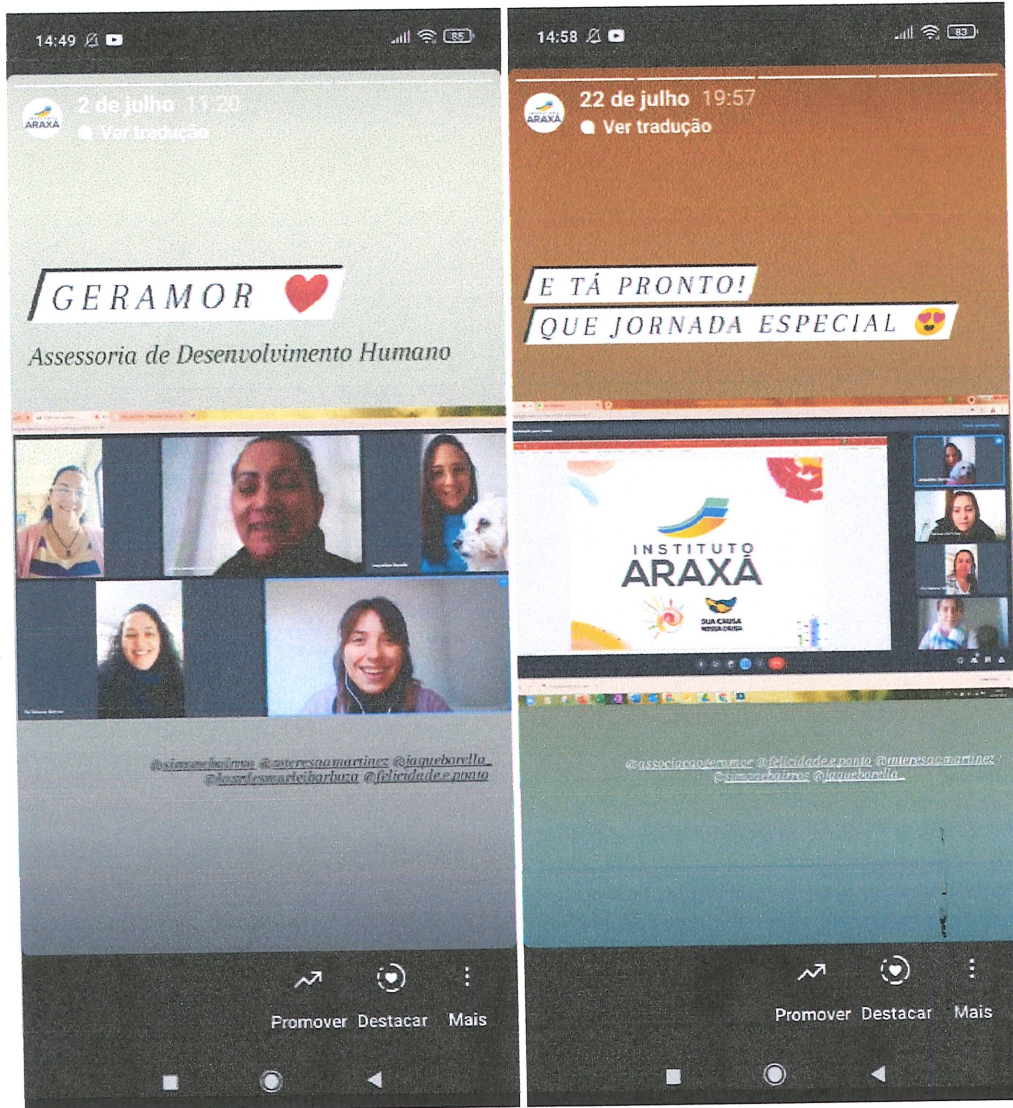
14:49 85

ARAXÁ

2 de julho 11:20

Ver tradução

GERAMOR

Assessoria de Desenvolvimento Humano

@simonebairros @materesaamartinez @jaqueborella_ @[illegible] @felicidade.e.ponto

Promover Destacar Mais

14:58 83

ARAXÁ

22 de julho 19:57

Ver tradução

E TÁ PRONTO!

QUE JORNADA ESPECIAL

INSTITUTO ARAXÁ

SUA CAUSA NOSSA CAUSA

@associacaogeramor @felicidade.e.ponto @mteresaamartinez @simonebairros @jaqueborella_

Promover Destacar Mais